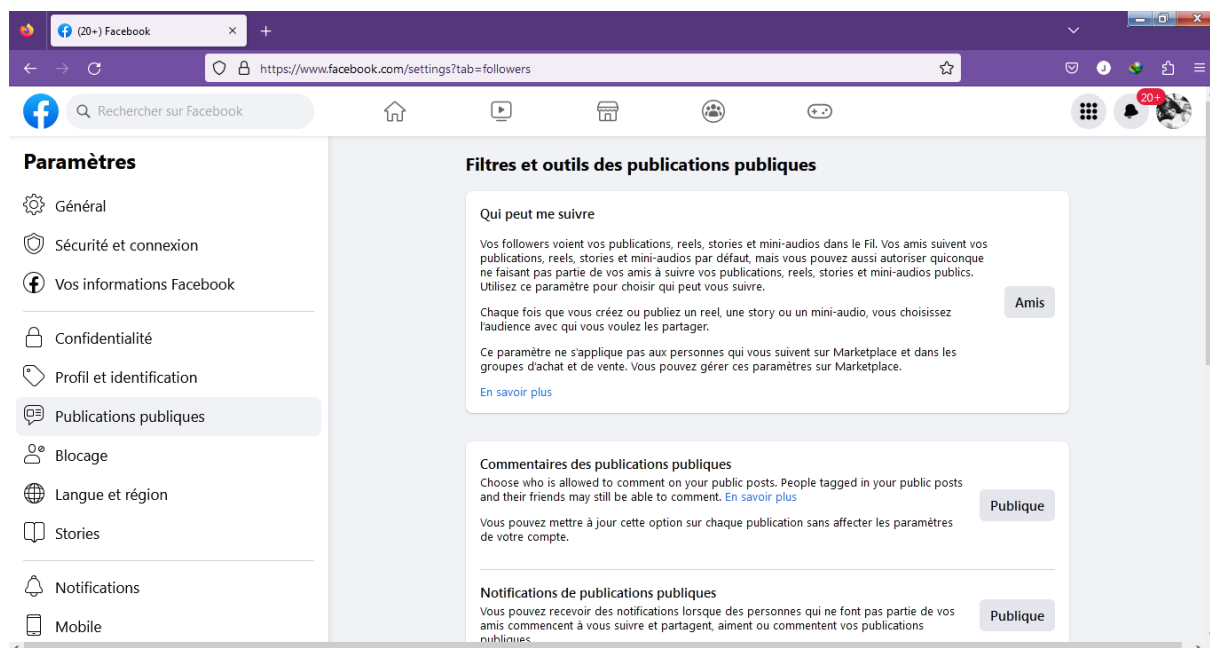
(20+) Facebook

https://www.facebook.com/settings?tab=followers

Rechercher sur Facebook

20+

Paramètres

Général

Sécurité et connexion

Vos informations Facebook

Confidentialité

Profil et identification

Publications publiques

Blocage

Langue et région

Stories

Notifications

Mobile

Filtres et outils des publications publiques

Qui peut me suivre

Vos followers voient vos publications, reels, stories et mini-audios dans le Fil. Vos amis suivent vos publications, reels, stories et mini-audios par défaut, mais vous pouvez aussi autoriser quiconque ne faisant pas partie de vos amis à suivre vos publications, reels, stories et mini-audios publics. Utilisez ce paramètre pour choisir qui peut vous suivre.

Chaque fois que vous créez ou publiez un reel, une story ou un mini-audio, vous choisissez l'audience avec qui vous voulez les partager.

Ce paramètre ne s'applique pas aux personnes qui vous suivent sur Marketplace et dans les groupes d'achat et de vente. Vous pouvez gérer ces paramètres sur Marketplace.

En savoir plus

Amis

Commentaires des publications publiques

Choose who is allowed to comment on your public posts. People tagged in your public posts and their friends may still be able to comment. En savoir plus

Vous pouvez mettre à jour cette option sur chaque publication sans affecter les paramètres de votre compte.

Publique

Notifications de publications publiques

Vous pouvez recevoir des notifications lorsque des personnes qui ne font pas partie de vos amis commencent à vous suivre et partagent, aiment ou commentent vos publications publiques

Publique